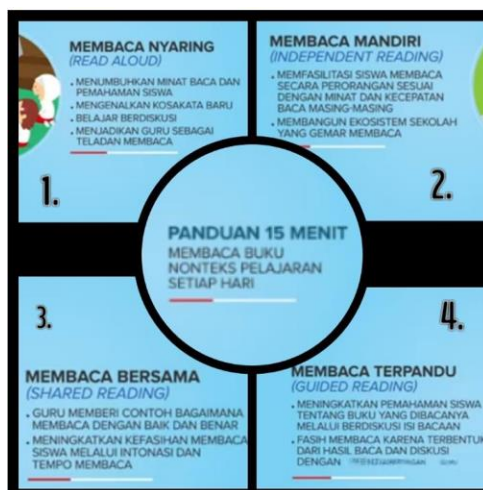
MEMBACA NYARING
(READ ALOUD)

- MENUMBUHKAN MINAT BACA DAN PEMAHAMAN SISWA
- MENGENALKAN KOSAKATA BARU
- BELAJAR BERDISKUSI
- MENJADIKAN GURU SEBAGAI TELADAN MEMBACA

1.

MEMBACA MANDIRI
(INDEPENDENT READING)

- MEMFASILITASI SISWA MEMBACA SECARA PERORANGAN SESUAI DENGAN MINAT DAN KECEPATAN BACA MASING-MASING
- MEMBANGUN EKOSISTEM SEKOLAH YANG GEMAR MEMBACA

2.

PANDUAN 15 MENIT
MEMBACA BUKU NONTEKS PELAJARAN SETIAP HARI

3.

MEMBACA BERSAMA
(SHARED READING)

- GURU MEMBERI CONTOH BAGAIMANA MEMBACA DENGAN BAIK DAN BENAR
- MENINGKATKAN KEFASIHAN MEMBACA SISWA MELALUI INTONASI DAN TEMPO MEMBACA

4.

MEMBACA TERPANDU
(GUIDED READING)

- MENINGKATKAN PEMAHAMAN SISWA TENTANG BUKU YANG DIBACANYA MELALUI BERDISKUSI ISI BACAAN
- FASIH MEMBACA KARENA TERBENTUK DARI HASIL BACA DAN DISKUSI DENGAN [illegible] GURU